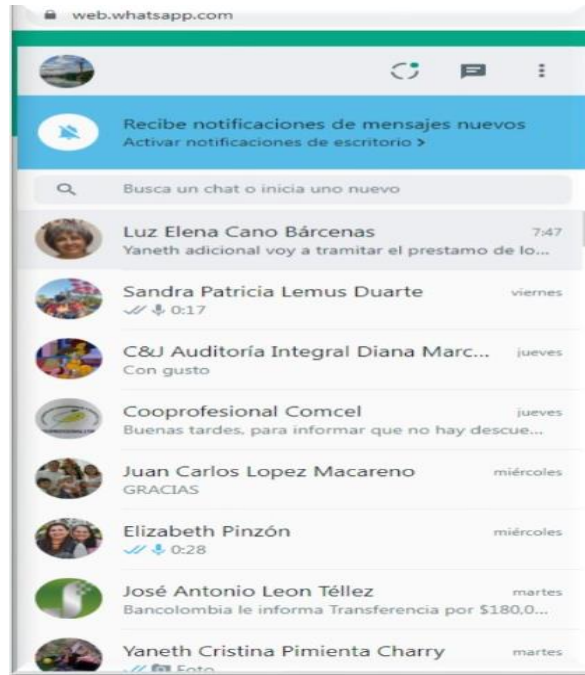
web.whatsapp.com

Recibe notificaciones de mensajes nuevos
Activar notificaciones de escritorio >

Busca un chat o inicia uno nuevo

Luz Elena Cano Bárcenas 7:47
Yaneth adicional voy a tramitar el prestamo de lo...

Sandra Patricia Lemus Duarte viernes
0:17

C&J Auditoría Integral Diana Marc... jueves
Con gusto

Cooprofesional Comcel jueves
Buenas tardes, para informar que no hay descue...

Juan Carlos Lopez Macareno miércoles
GRACIAS

Elizabeth Pinzón miércoles
0:28

José Antonio Leon Téllez martes
Bancolombia le informa Transferencia por $180,0...

Yaneth Cristina Pimienta Charry martes
Foto